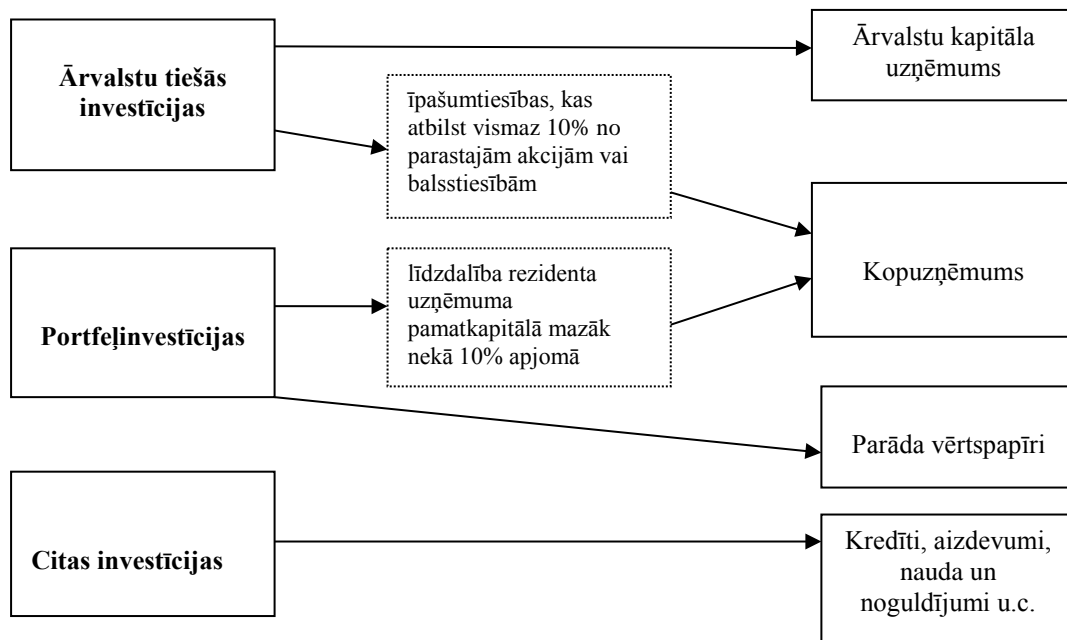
Ārvalstu tiešās investīcijas

Ārvalstu kapitāla uzņēmums

īpašumtiesības, kas atbilst vismaz 10% no parastajām akcijām vai balsstiesībām

Kopuzņēmums

Portfeļinvestīcijas

līdzdalība rezidenta uzņēmuma pamatkapitālā mazāk nekā 10% apjomā

Parāda vērtspapīri

Citas investīcijas

Kredīti, aizdevumi, nauda un noguldījumi u.c.